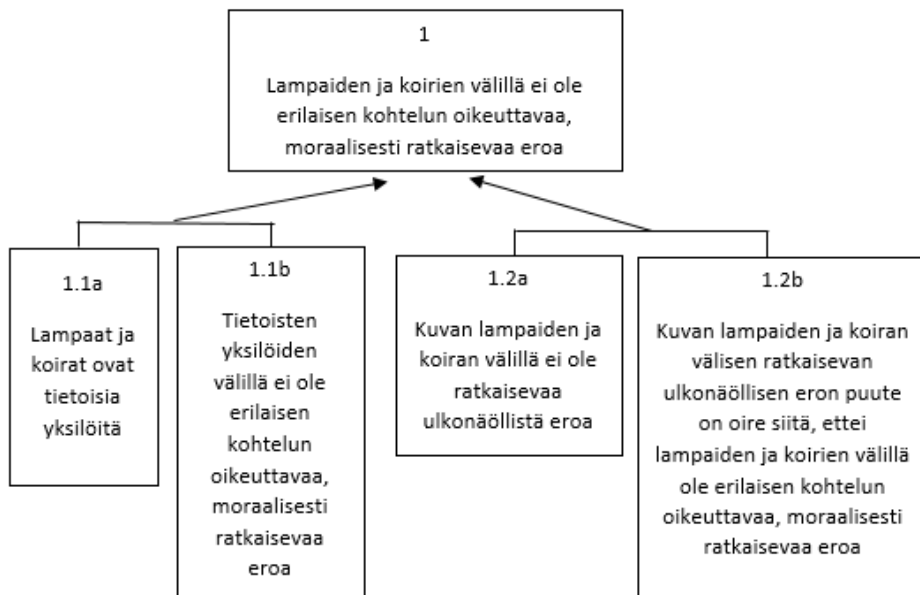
1

Lampaiden ja koirien välillä ei ole erilaisen kohtelun oikeuttavaa, moraalisesti ratkaisevaa eroa

1.1a

Lampaat ja koirat ovat tietoisia yksilöitä

1.1b

Tietoisten yksilöiden välillä ei ole erilaisen kohtelun oikeuttavaa, moraalisesti ratkaisevaa eroa

1.2a

Kuvan lampaiden ja koiran välillä ei ole ratkaisevaa ulkonäöllistä eroa

1.2b

Kuvan lampaiden ja koiran välisen ratkaisevan ulkonäöllisen eron puute on oire siitä, ettei lampaiden ja koirien välillä ole erilaisen kohtelun oikeuttavaa, moraalisesti ratkaisevaa eroa